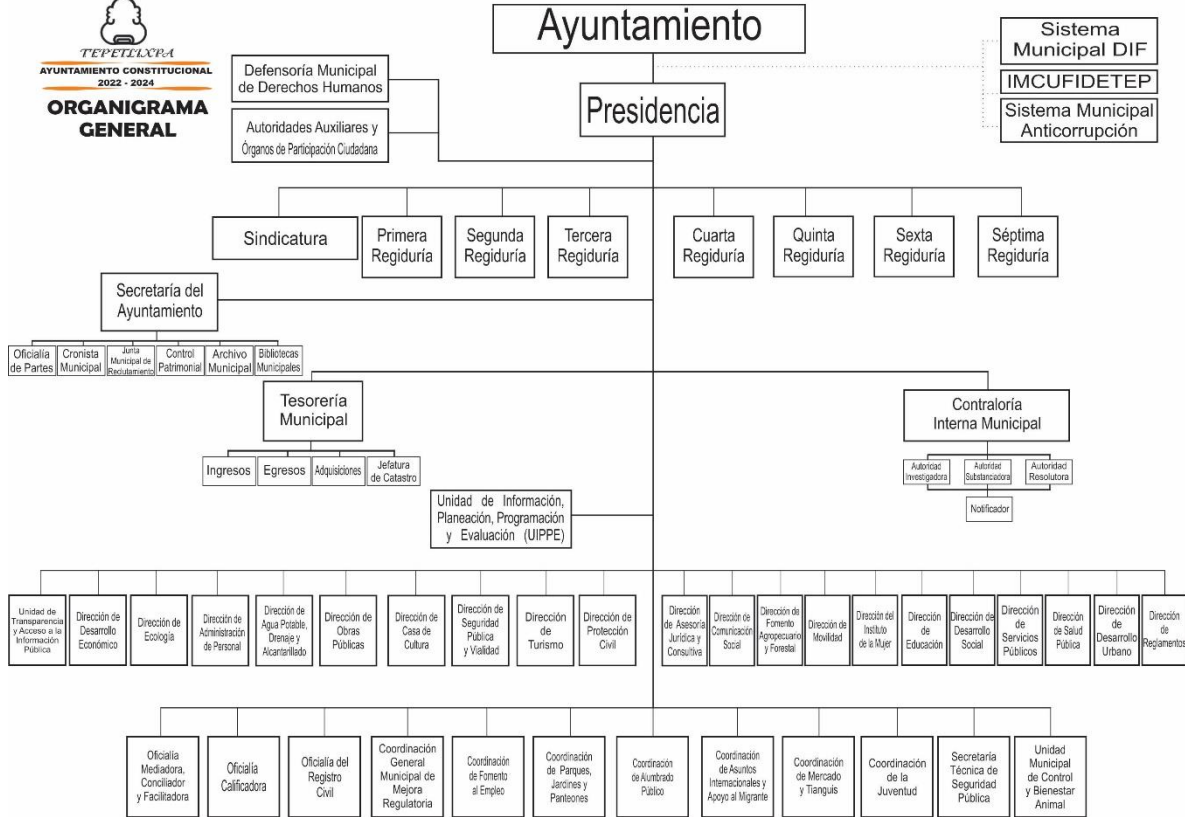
TEPETLIXPA
AYUNTAMIENTO CONSTITUCIONAL
2022 - 2024

ORGANIGRAMA GENERAL

Ayuntamiento

Sistema Municipal DIF

IMCUFIDETEP

Sistema Municipal Anticorrupción

Defensoría Municipal de Derechos Humanos

Autoridades Auxiliares y Órganos de Participación Ciudadana

Presidencia

Sindicatura

Primera Regiduría

Segunda Regiduría

Tercera Regiduría

Cuarta Regiduría

Quinta Regiduría

Sexta Regiduría

Séptima Regiduría

Secretaría del Ayuntamiento

Oficialía de Partes

Cronista Municipal

Junta Municipal de Reclutamiento

Control Patrimonial

Archivo Municipal

Bibliotecas Municipales

Tesorería Municipal

Ingresos

Egresos

Adquisiciones

Jefatura de Catastro

Contraloría Interna Municipal

Autoridad Investigadora

Autoridad Substanciadora

Autoridad Resolutora

Notificador

Unidad de Información, Planeación, Programación y Evaluación (UIPPE)

Unidad de Transparencia y Acceso a la Información Pública

Dirección de Desarrollo Económico

Dirección de Ecología

Dirección de Administración de Personal

Dirección de Agua Potable, Drenaje y Alcantarillado

Dirección de Obras Públicas

Dirección de Casa de Cultura

Dirección de Seguridad Pública y Vialidad

Dirección de Turismo

Dirección de Protección Civil

Dirección de Asesoría Jurídica y Consultiva

Dirección de Comunicación Social

Dirección de Fomento Agropecuario y Forestal

Dirección de Movilidad

Dirección del Instituto de la Mujer

Dirección de Educación

Dirección de Desarrollo Social

Dirección de Servicios Públicos

Dirección de Salud Pública

Dirección de Desarrollo Urbano

Dirección de Reglamentos

Oficialía Mediadora, Conciliador y Facilitadora

Oficialía Calificadora

Oficialía del Registro Civil

Coordinación General Municipal de Mejora Regulatoria

Coordinación de Fomento al Empleo

Coordinación de Parques, Jardines y Panteones

Coordinación de Alumbrado Público

Coordinación de Asuntos Internacionales y Apoyo al Migrante

Coordinación de Mercado y Tianguis

Coordinación de la Juventud

Secretaría Técnica de Seguridad Pública

Unidad Municipal de Control y Bienestar Animal